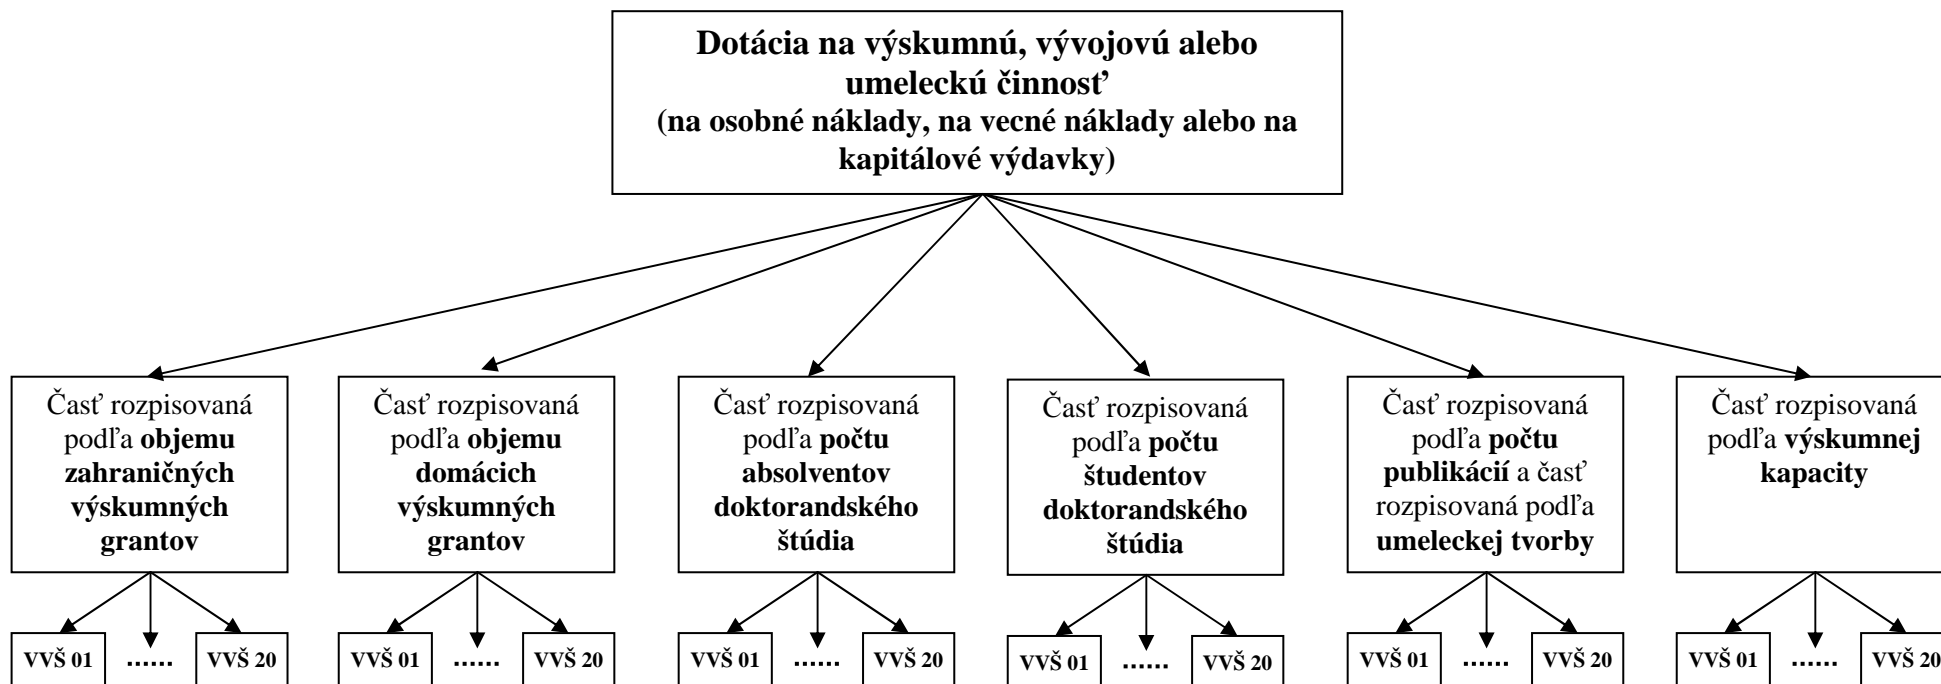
Dotácia na výskumnú, vývojovú alebo umeleckú činnosť
(na osobné náklady, na vecné náklady alebo na kapitálové výdavky)

Časť rozpisovaná podľa objemu zahraničných výskumných grantov

VVŠ 01 …… VVŠ 20

Časť rozpisovaná podľa objemu domácich výskumných grantov

VVŠ 01 …… VVŠ 20

Časť rozpisovaná podľa počtu absolventov doktorandského štúdia

VVŠ 01 …… VVŠ 20

Časť rozpisovaná podľa počtu študentov doktorandského štúdia

VVŠ 01 …… VVŠ 20

Časť rozpisovaná podľa počtu publikácií a časť rozpisovaná podľa umeleckej tvorby

VVŠ 01 …… VVŠ 20

Časť rozpisovaná podľa výskumnej kapacity

VVŠ 01 …… VVŠ 20